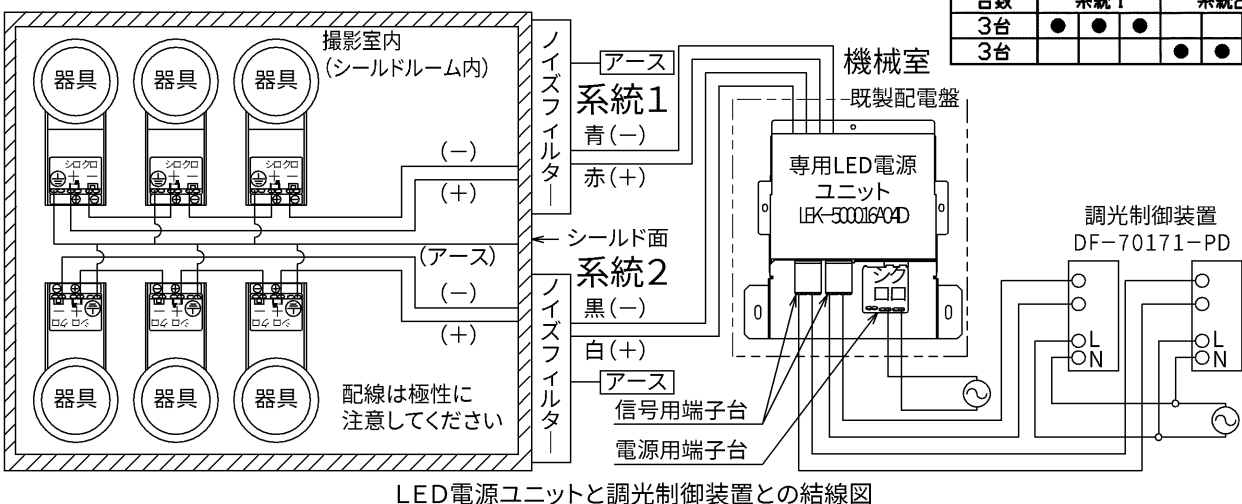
| 台数 | 系統1 | | | 系統2 | |
|---|---|---|---|---|---|
| 3台 | ● | ● | ● | | |
| 3台 | | | | ● | ● |

撮影室内
(シールドルーム内)

器具 器具 器具

シロクロ シロクロ シロクロ

ノイズフィルター

アース

系統1

青(−)

赤(+)

(−)

(+)

機械室

既製配電盤

専用LED電源ユニット
LEK-500016A04D

← シールド面

(アース)

系統2

(−)

(+)

黒(−)

白(+)

ノイズフィルター

アース

シグロロ

調光制御装置
DF−70171−PD

L
N

L
N

器具 器具 器具

配線は極性に注意してください

信号用端子台

電源用端子台

LED電源ユニットと調光制御装置との結線図